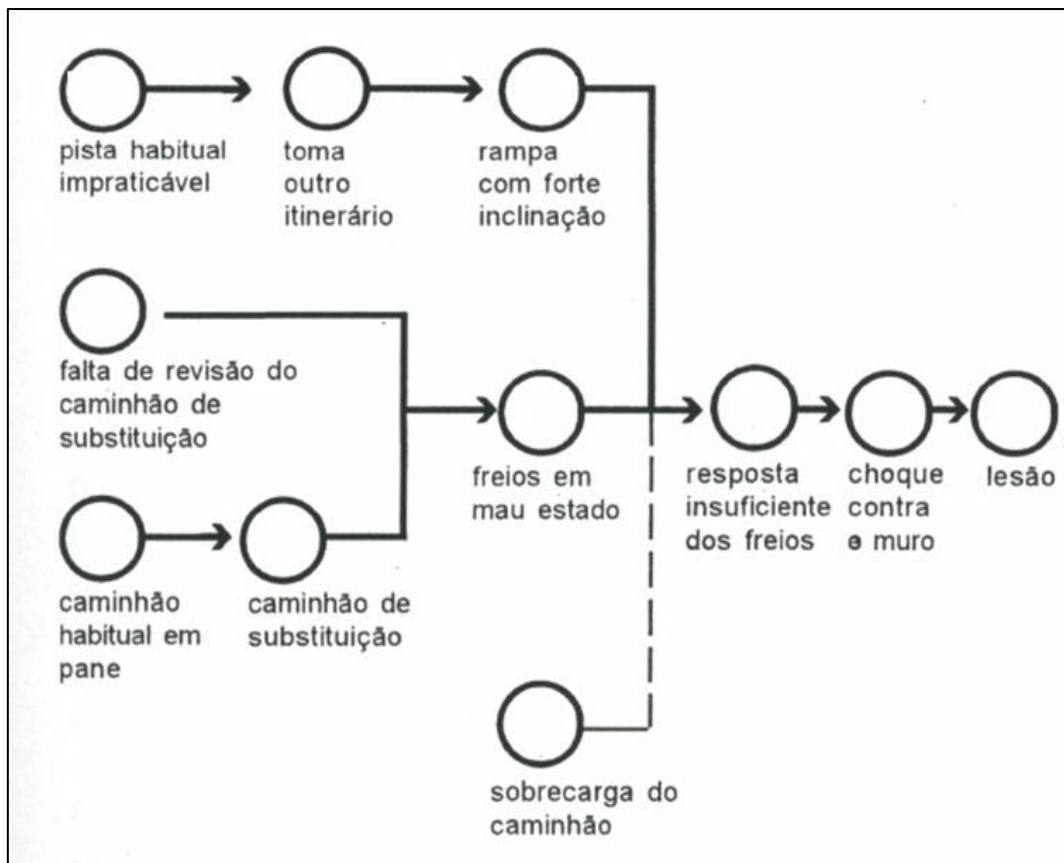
pista habitual impraticável

toma outro itinerário

rampa com forte inclinação

falta de revisão do caminhão de substituição

freios em mau estado

resposta insuficiente dos freios

choque contra e muro

lesão

caminhão habitual em pane

caminhão de substituição

sobrecarga do caminhão